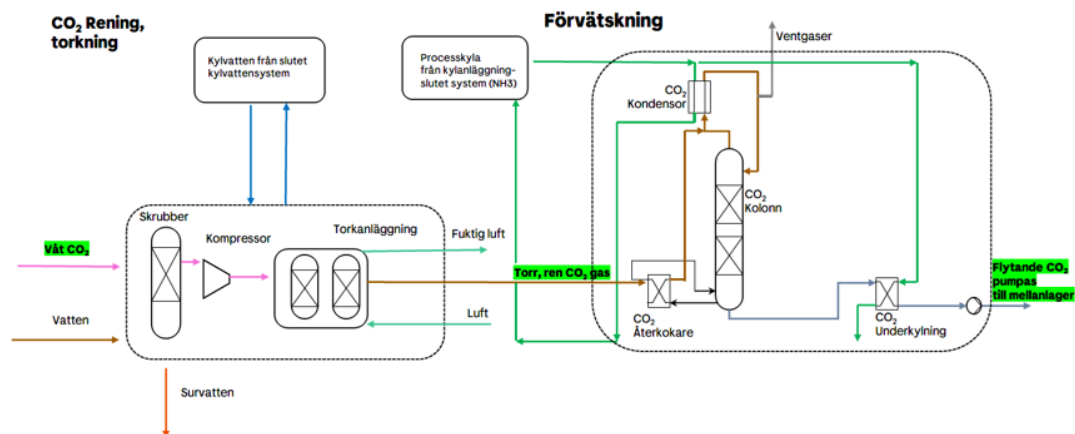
$CO_2$ Rening, torkning

Kylvatten från slutet kylvattensystem

Processkyla från kylanläggning-slutet system (NH3)

Förvätskning

Ventgaser

$CO_2$ Kondensor

$CO_2$ Kolonn

Skrubber

Kompressor

Torkanläggning

Fuktig luft

Våt $CO_2$

Torr, ren $CO_2$ gas

Vatten

Luft

$CO_2$ Återkokare

$CO_2$ Underkylning

Flytande $CO_2$ pumpas till mellanlager

Survatten